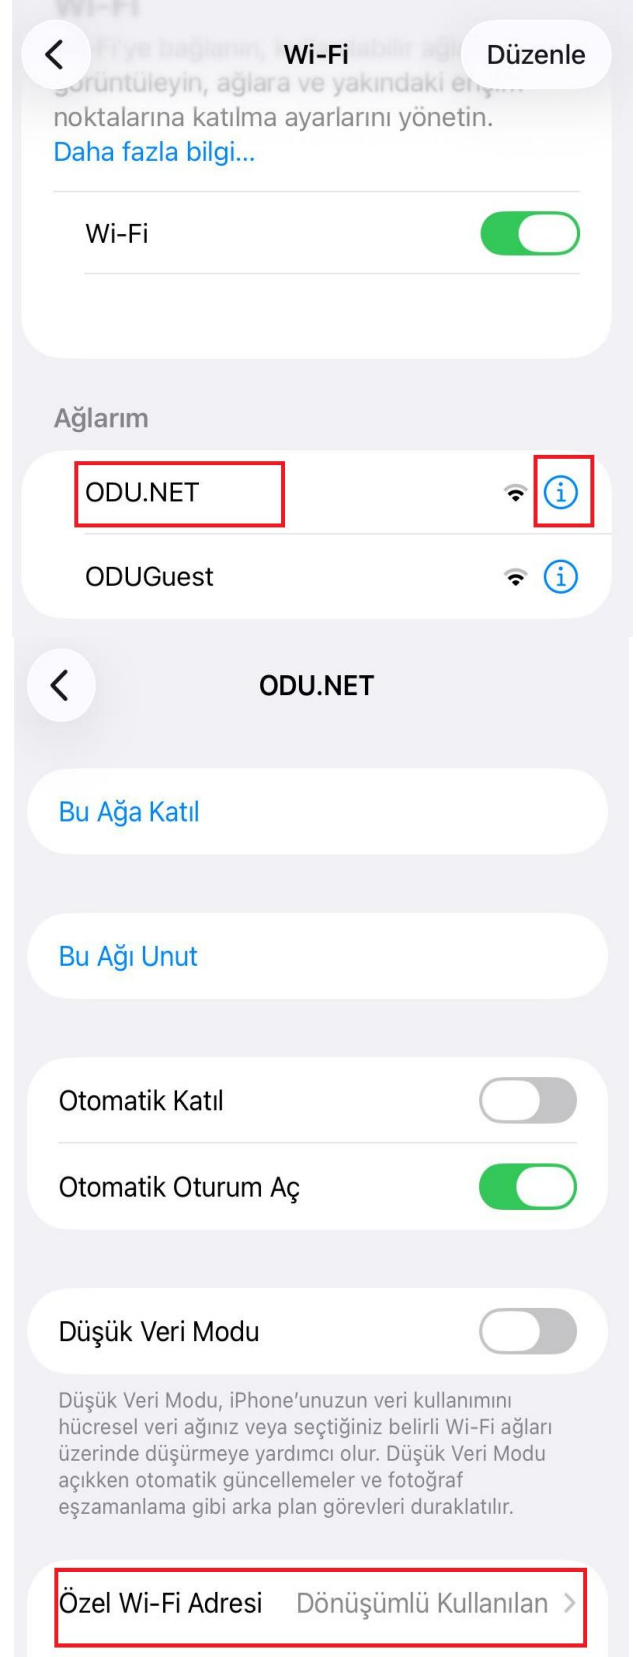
Wi-Fi

Düzenle

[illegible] görüntüleyin, ağlara ve yakındaki er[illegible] noktalarına katılma ayarlarını yönetin.
Daha fazla bilgi...

Wi-Fi

Ağlarım

ODU.NET

ODUGuest

ODU.NET

Bu Ağa Katıl

Bu Ağı Unut

Otomatik Katıl

Otomatik Oturum Aç

Düşük Veri Modu

Düşük Veri Modu, iPhone'unuzun veri kullanımını hücresel veri ağınız veya seçtiğiniz belirli Wi-Fi ağları üzerinde düşürmeye yardımcı olur. Düşük Veri Modu açıkken otomatik güncellemeler ve fotoğraf eşzamanlama gibi arka plan görevleri duraklatılır.

Özel Wi-Fi Adresi Dönüşümlü Kullanılan